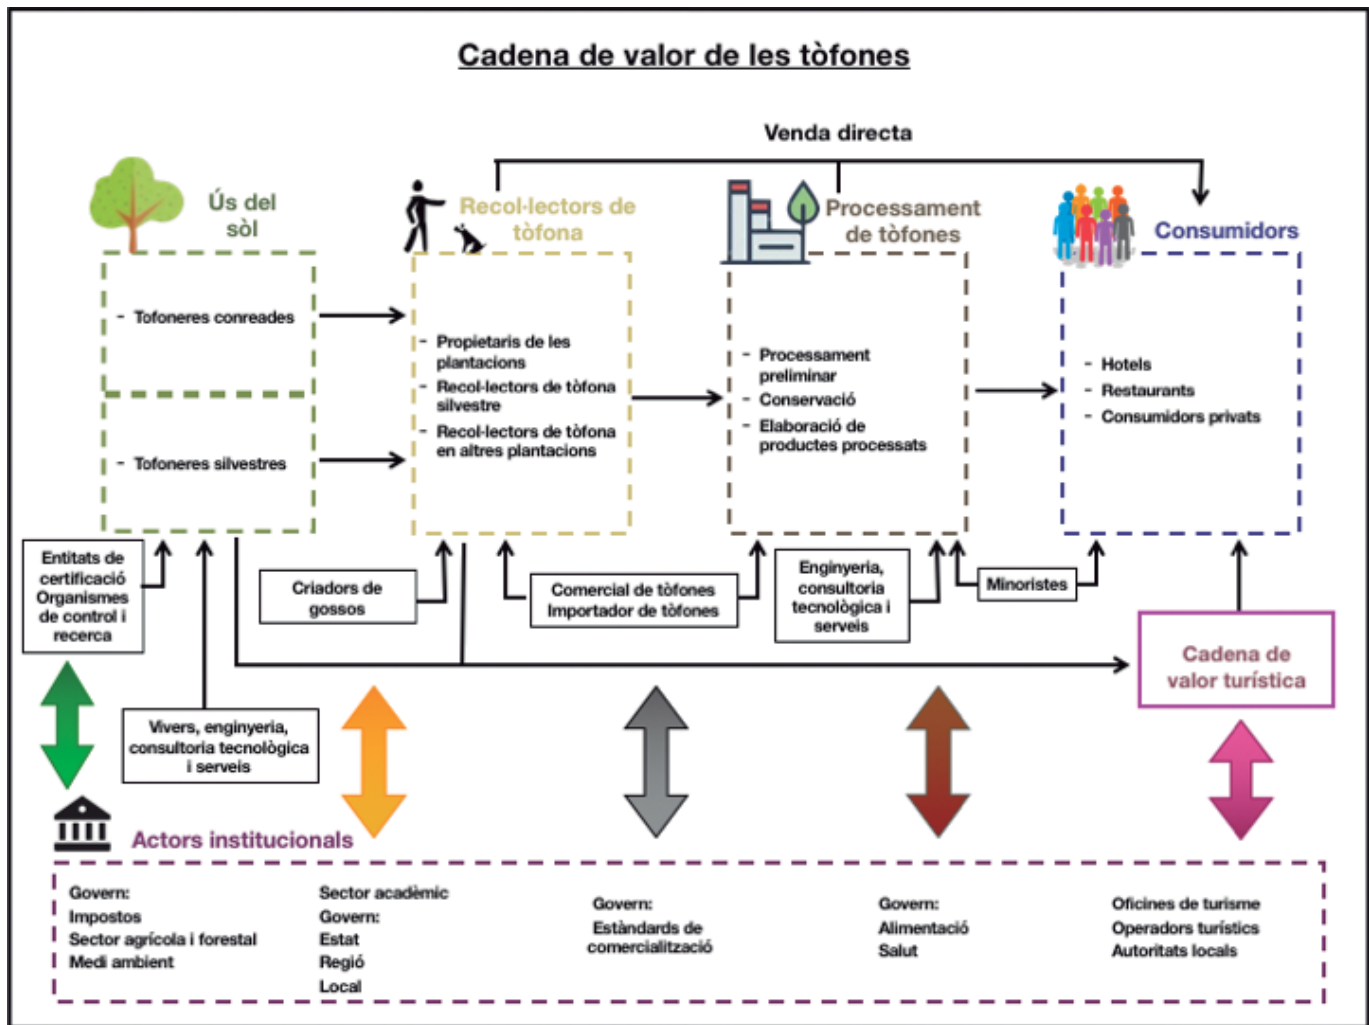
Cadena de valor de les tòfones

Venda directa

Ús del sòl

Recol·lectors de tòfona

Processament de tòfones

Consumidors

- Tofoneres conreades

- Tofoneres silvestres

- Propietaris de les plantacions
- Recol·lectors de tòfona silvestre
- Recol·lectors de tòfona en altres plantacions

- Processament preliminar
- Conservació
- Elaboració de productes processats

- Hotels
- Restaurants
- Consumidors privats

Entitats de certificació Organismes de control i recerca

Criadors de gossos

Comercial de tòfones Importador de tòfones

Enginyeria, consultoria tecnològica i serveis

Minoristes

Cadena de valor turística

Vivers, enginyeria, consultoria tecnològica i serveis

Actors institucionals

Govern:
Impostos
Sector agrícola i forestal
Medi ambient

Sector acadèmic
Govern:
Estat
Regió
Local

Govern:
Estàndards de comercialització

Govern:
Alimentació
Salut

Oficines de turisme
Operadors turístics
Autoritats locals